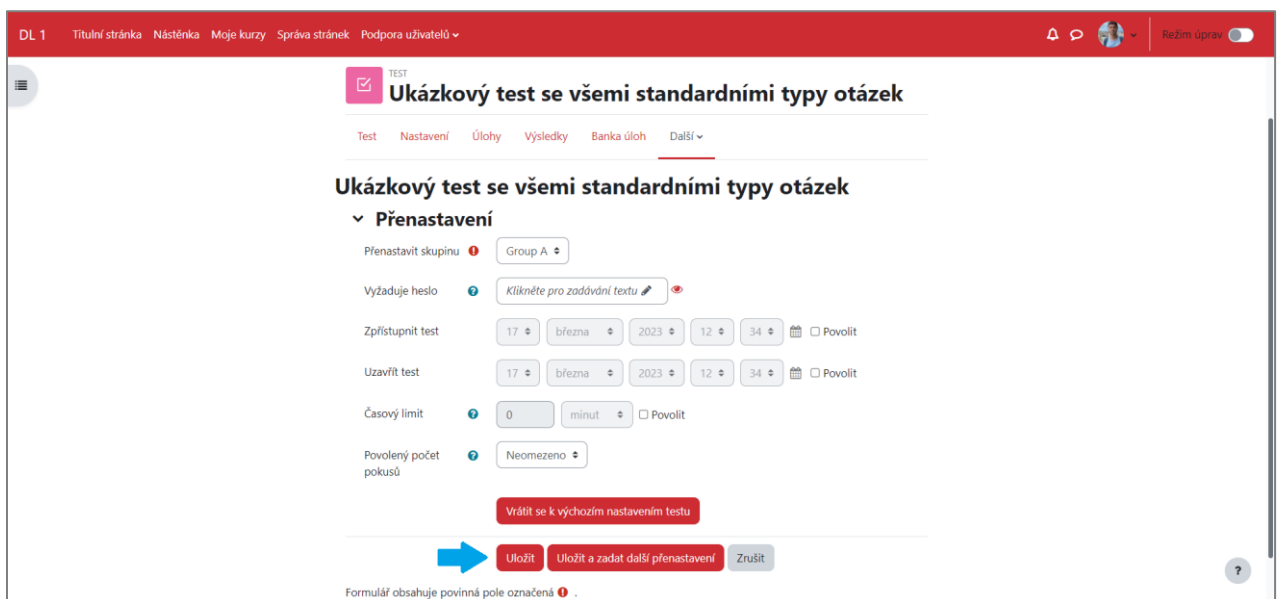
DL 1 Titulní stránka Nástěnka Moje kurzy Správa stránek Podpora uživatelů

Režim úprav

TEST
Ukázkový test se všemi standardními typy otázek

Test Nastavení Úlohy Výsledky Banka úloh Další

Ukázkový test se všemi standardními typy otázek

Přenastavení

Přenastavit skupinu Group A

Vyžaduje heslo Klikněte pro zadávání textu

Zpřístupnit test 17 března 2023 12 34 Povolit

Uzavřít test 17 března 2023 12 34 Povolit

Časový limit 0 minut Povolit

Povolený počet pokusů Neomezeno

Vrátit se k výchozím nastavením testu

Uložit Uložit a zadat další přenastavení Zrušit

Formulář obsahuje povinná pole označená .

?